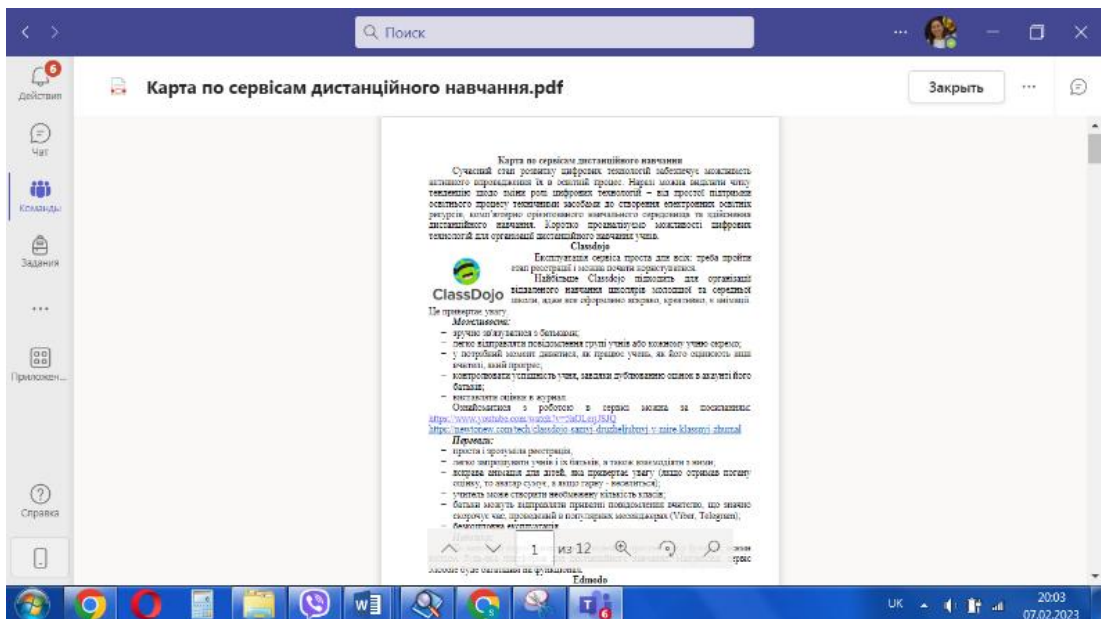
Q Поиск

6
Действия

Чат

Команды

Задания

...

Приложен...

Справка

Карта по сервісам дистанційного навчання.pdf

Закрыть

...

Карта по сервісам дистанційного навчання

Сучасний етап розвитку цифрових технологій забезпечує можливість активного впровадження їх в освітній процес. Нараз можна виділити чітку тенденцію щодо зміни ролі цифрових технологій – від простої підтримки освітнього процесу технічними засобами до створення електронних освітніх ресурсів, комп'ютерно орієнтованого навчального середовища та здійснення дистанційного навчання. Коротко проаналізуємо можливості цифрових технологій для організації дистанційного навчання учнів.

Classdojo

Експлуатація сервіса проста для всіх: треба пройти етап реєстрації і можна почати користуватися.

ClassDojo

Найбільше Classdojo підходить для організації віддаленого навчання школярів молодшої та середньої школи, адже все оформлено яскраво, креативно, з анімацією. Це привертає увагу.

Можливості:

– зручно спілкуватися з батьками;
– легко відправляти повідомлення групі учнів або кожному учню окремо;
– у потрібний момент дивитися, як працює учень, як його оцінюють інші вчителі, який прогрес;
– контролювати успішність учня, завдяки дублюванню оцінок в акаунті його батьків;
– виставляти оцінки в журнал.

Ознайомитися з роботою в сервісі можна за посиланнями: https://www.youtube.com/watch?v=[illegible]
https://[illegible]

Переваги:

– проста і зрозуміла реєстрація;
– легко запрошувати учнів і їх батьків, а також взаємодіяти з ними;
– яскраві анімації для дітей, яка привертає увагу (якщо отримав погану оцінку, то аватар сумує, а якщо гарну - веселиться);
– учитель може створити необмежену кількість класів;
– батьки можуть відправляти приватні повідомлення вчителю, що значно скорочує час, проведений в популярних месенджерах (Viber, Telegram);
– безкоштовна експлуатація.

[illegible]

Edmodo

1 из 12

UK 20:03 07.02.2023